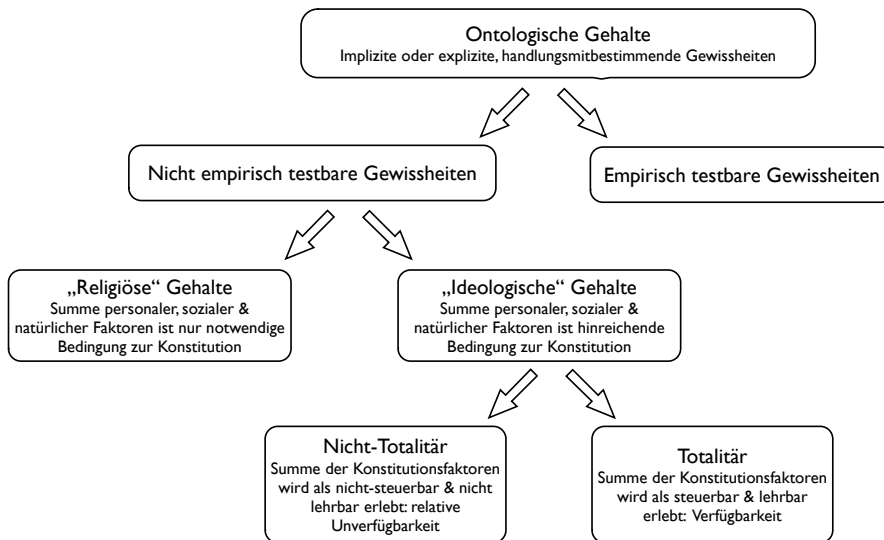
Ontologische Gehalte
Implizite oder explizite, handlungsmitbestimmende Gewissheiten

Nicht empirisch testbare Gewissheiten

Empirisch testbare Gewissheiten

„Religiöse" Gehalte
Summe personaler, sozialer & natürlicher Faktoren ist nur notwendige Bedingung zur Konstitution

„Ideologische" Gehalte
Summe personaler, sozialer & natürlicher Faktoren ist hinreichende Bedingung zur Konstitution

Nicht-Totalitär
Summe der Konstitutionsfaktoren wird als nicht-steuerbar & nicht lehrbar erlebt: relative Unverfügbarkeit

Totalitär
Summe der Konstitutionsfaktoren wird als steuerbar & lehrbar erlebt: Verfügbarkeit